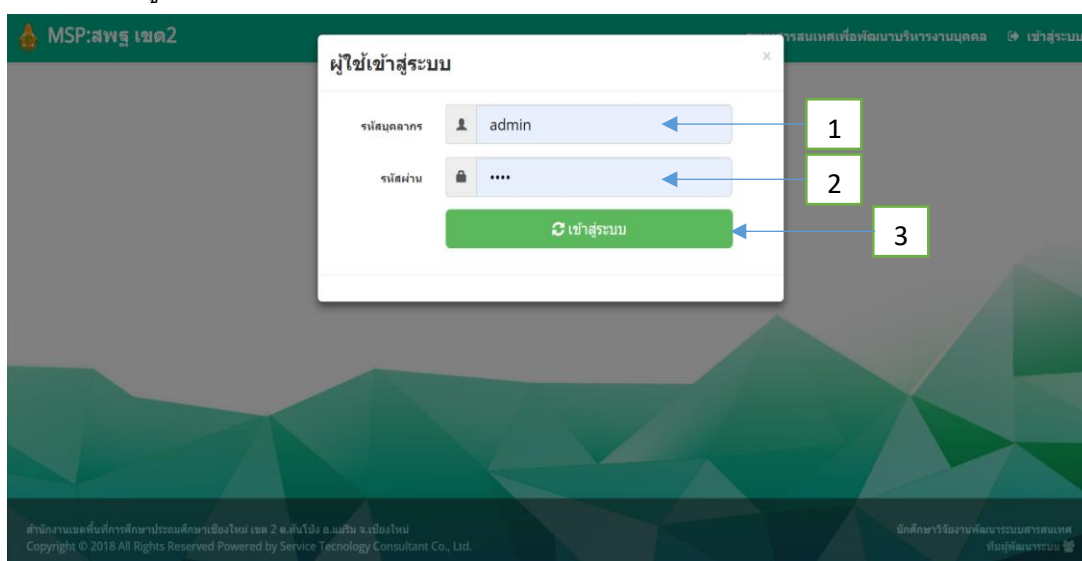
MSP:สพฐ เขต2

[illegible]สารสนเทศเพื่อพัฒนาบริหารงานบุคคล เข้าสู่ระบบ

ผู้ใช้เข้าสู่ระบบ

×

รหัสบุคลากร admin

รหัสผ่าน ••••

เข้าสู่ระบบ

1

2

3

สำนักงานเขตพื้นที่การศึกษาประถมศึกษาเชียงใหม่ เขต 2 ต.ต้นโป่ง อ.แม่ริม จ.เชียงใหม่
Copyright © 2018 All Rights Reserved Powered by Service Tecnology Consultant Co., Ltd.

นักศึกษาวิจัยงานพัฒนาระบบสารสนเทศ
ทีมผู้พัฒนาระบบ